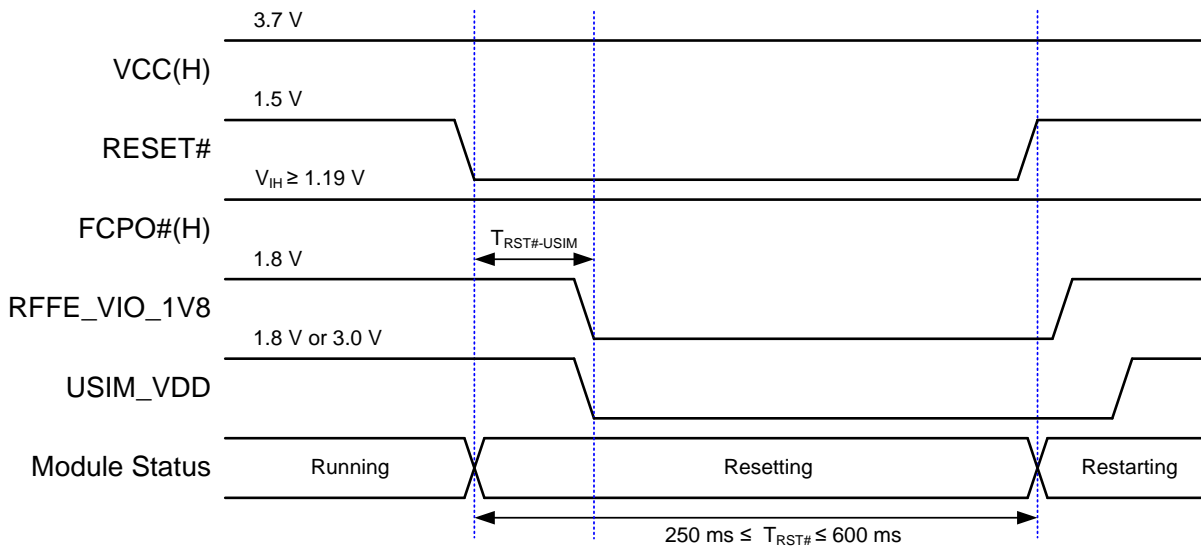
3.7 V

VCC(H)

1.5 V

RESET#

$V_{IH} \geq 1.19$ V

FCPO#(H)

$T_{RST\#-USIM}$

1.8 V

RFFE_VIO_1V8

1.8 V or 3.0 V

USIM_VDD

Module Status

Running

Resetting

Restarting

250 ms $\leq$ $T_{RST\#} \leq$ 600 ms